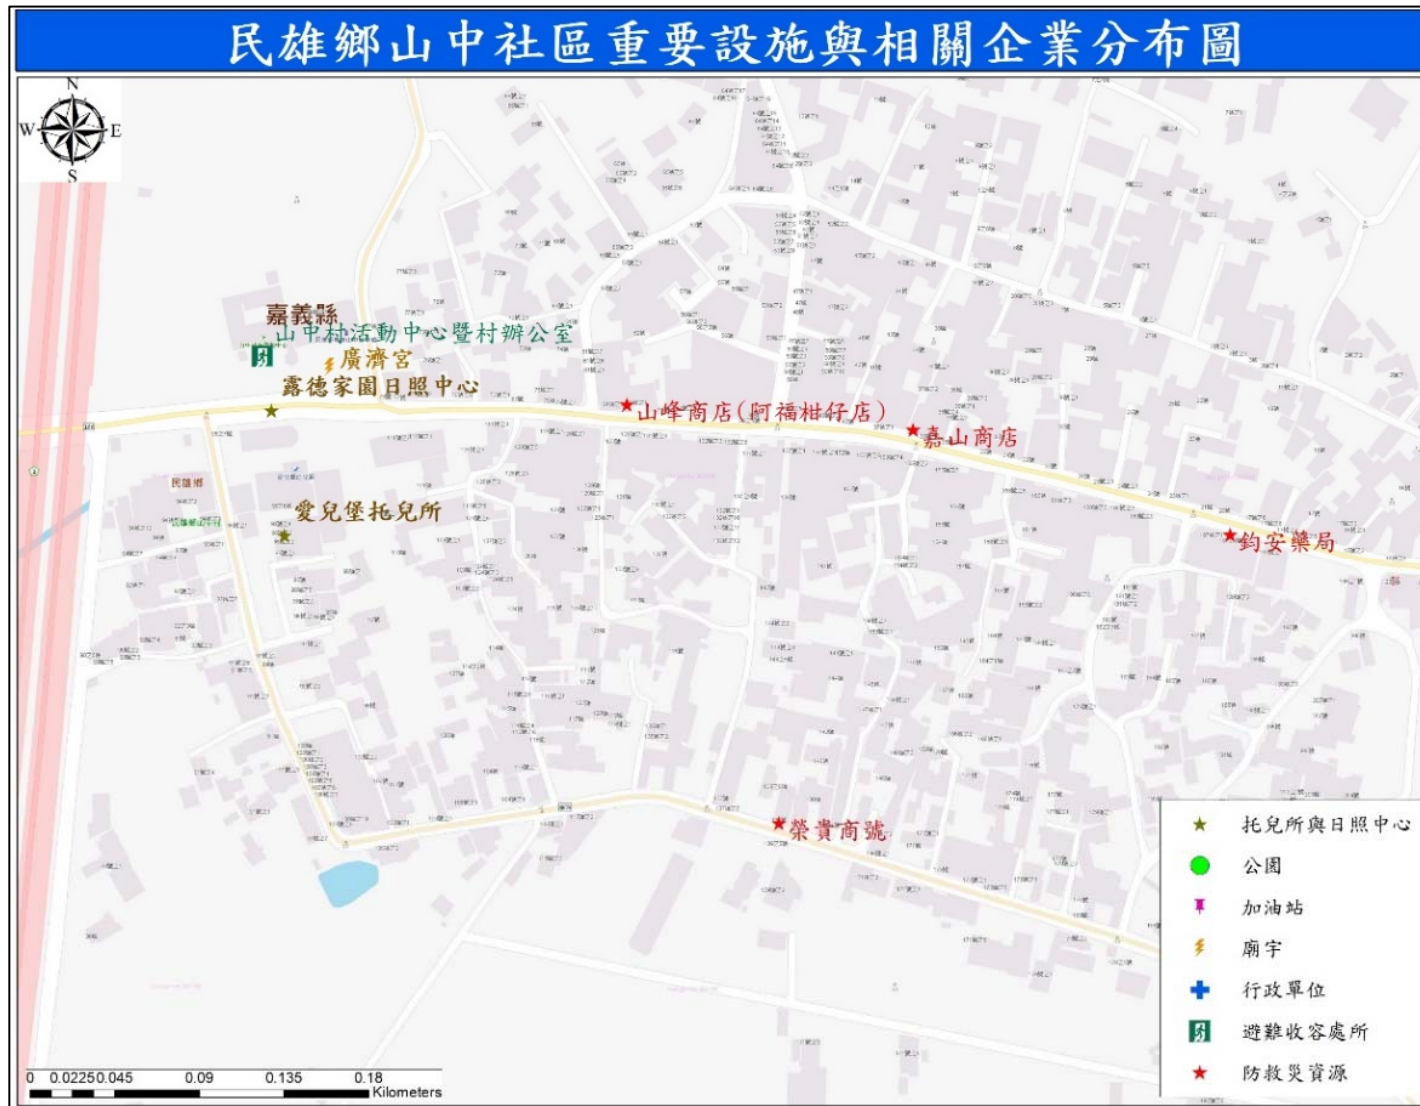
民雄鄉山中社區重要設施與相關企業分布圖

N
W E
S

嘉義縣
山中村活動中心暨村辦公室
廣濟宮
露德家園日照中心
山峰商店(阿福柑仔店)
嘉山商店
鈞安藥局
民雄鄉
愛兒堡托兒所
榮貴商號

0 0.0225 0.045 0.09 0.135 0.18
Kilometers

托兒所與日照中心
公園
加油站
廟宇
行政單位
避難收容處所
防救災資源